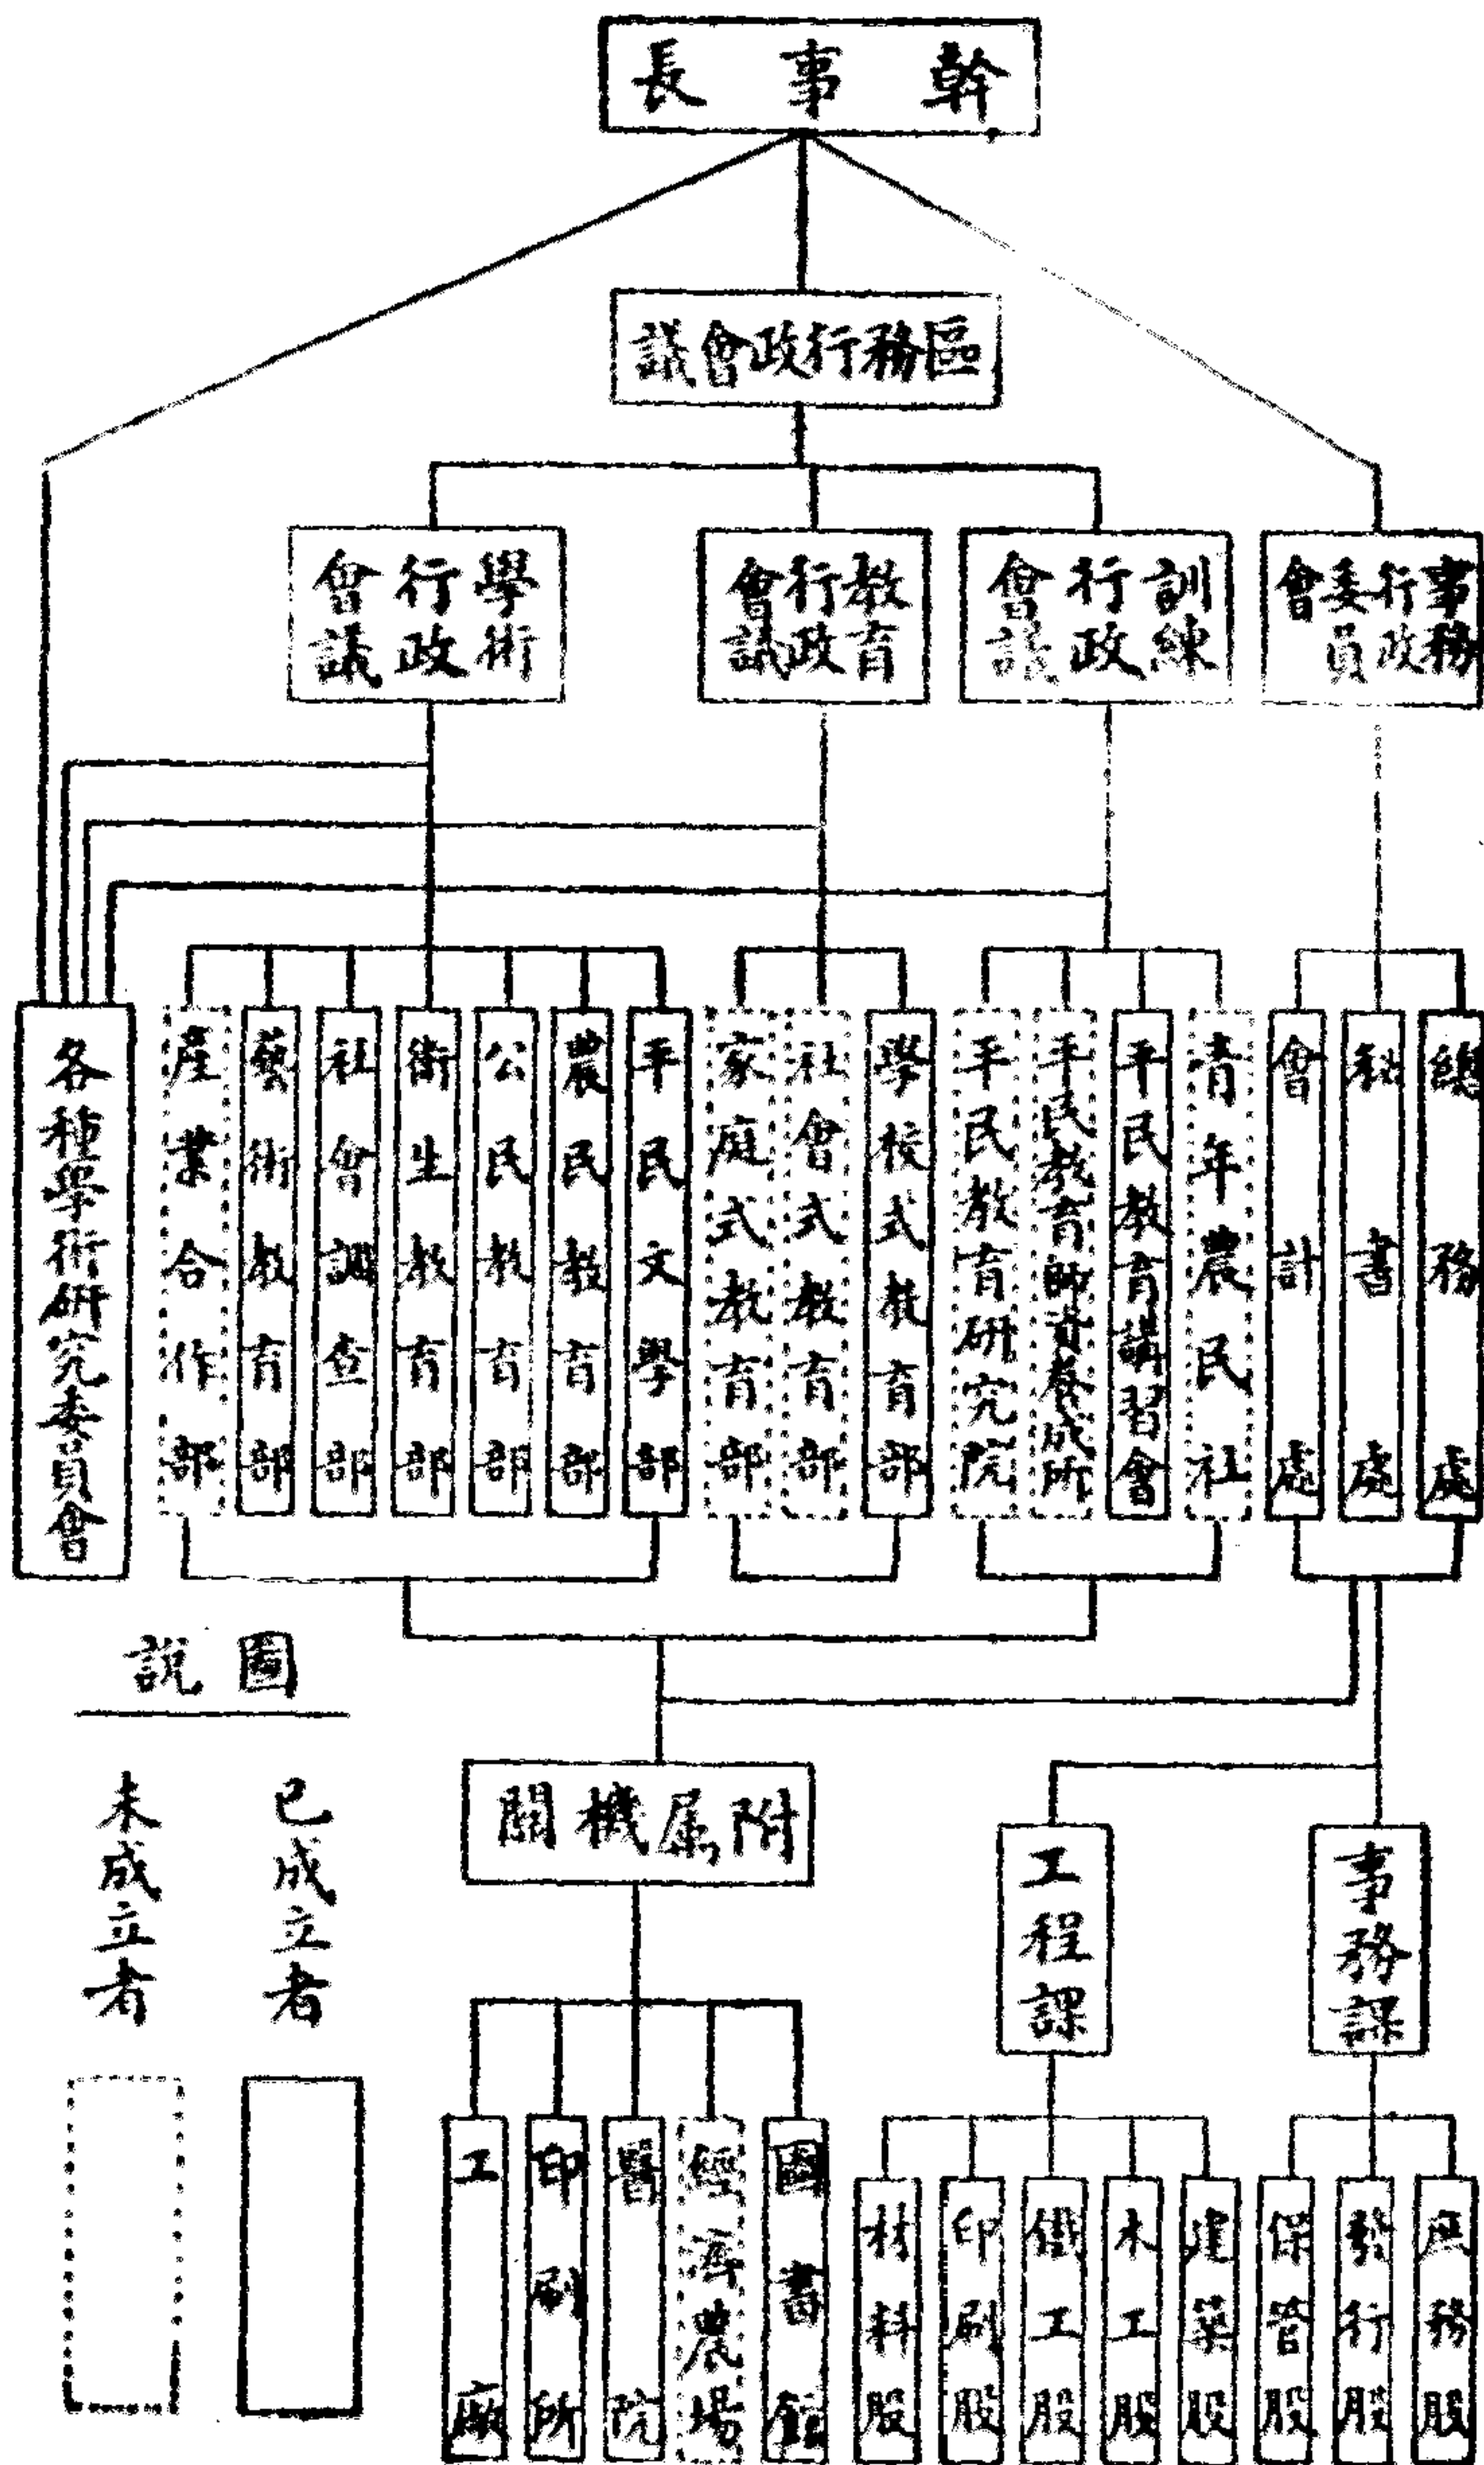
幹事長

區務行政會議

學術行政會議

教育行政會議

訓練行政會議

事務行政委員會

各種學術研究委員會

平民文學部

農民教育部

公民教育部

衛生教育部

社會調查部

藝術教育部

產業合作部

學校式教育部

社會式教育部

家庭式教育部

青年農民社

平民教育講習會

平民教育師資養成所

平民教育研究院

總務處

秘書處

會計處

圖說

已成立者

未成立者

附屬機關

圖書館

經濟農場

醫院

印刷所

工廠

事務課

工程課

庶務股

發行股

保管股

建築股

木工股

鐵工股

印刷股

材料股